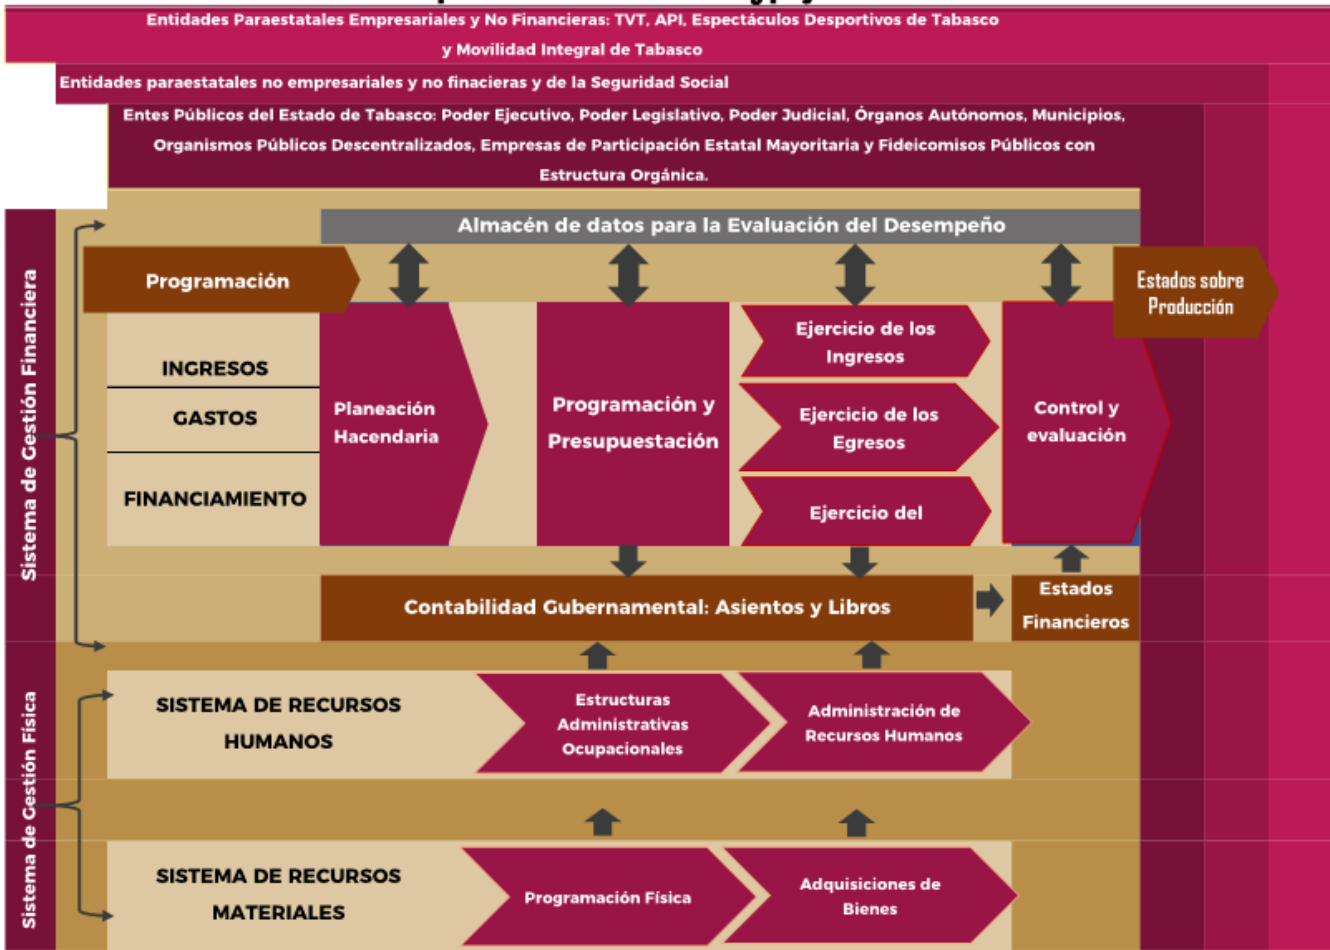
Entidades Paraestatales Empresariales y No Financieras: TVT, API, Espectáculos Desportivos de Tabasco y Movilidad Integral de Tabasco

Entidades paraestatales no empresariales y no finaceras y de la Seguridad Social

Entes Públicos del Estado de Tabasco: Poder Ejecutivo, Poder Legislativo, Poder Judicial, Órganos Autónomos, Municipios, Organismos Públicos Descentralizados, Empresas de Participación Estatal Mayoritaria y Fideicomisos Públicos con Estructura Orgánica.

Sistema de Gestión Financiera

Almacén de datos para la Evaluación del Desempeño

Programación

Estados sobre Producción

INGRESOS

GASTOS

FINANCIAMIENTO

Planeación Hacendaria

Programación y Presupuestación

Ejercicio de los Ingresos

Ejercicio de los Egresos

Ejercicio del

Control y evaluación

Contabilidad Gubernamental: Asientos y Libros

Estados Financieros

Sistema de Gestión Física

SISTEMA DE RECURSOS HUMANOS

Estructuras Administrativas Ocupacionales

Administración de Recursos Humanos

SISTEMA DE RECURSOS MATERIALES

Programación Física

Adquisiciones de Bienes